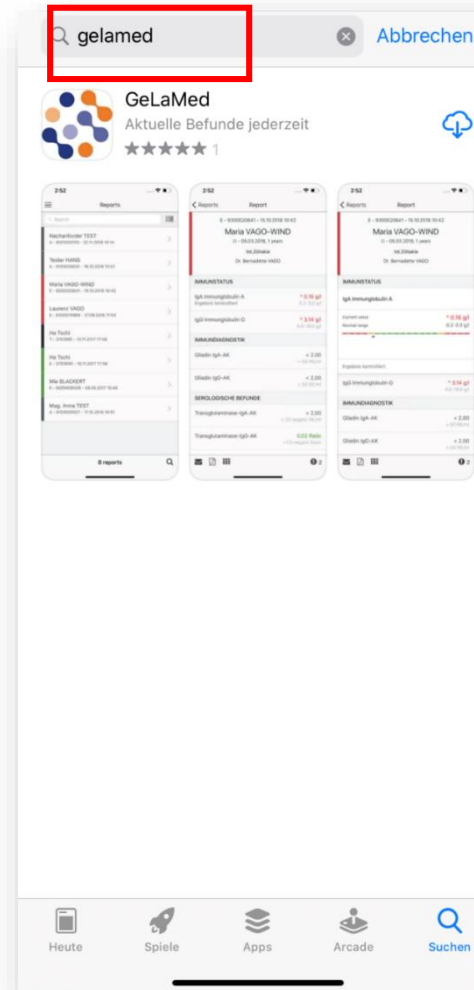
gelamed

Abbrechen

GeLaMed

Aktuelle Befunde jederzeit

★★★★★ 1

2:52

Reports

Search

Nachanforder TEST

Tester HANS

Maria VAGO-WIND

Laurenz VAGO

Ha Tschi

Ha Tschi

Mia BLACKERT

Mag. Anna TEST

8 reports

2:52

Reports

Report

Maria VAGO-WIND

IMMUNSTATUS

IgA Immunglobulin A

* 0.16 g/l

IgG Immunglobulin G

* 3.14 g/l

IMMUNDIAGNOSTIK

Gliadin IgA-AK

< 2.00

Gliadin IgG-AK

< 2.00

SEROLOGISCHE BEFUNDE

Transglutaminase-IgA-AK

< 2.00

Transglutaminase-IgG-AK

0.02 Ratio

2:52

Reports

Report

Maria VAGO-WIND

IMMUNSTATUS

IgA Immunglobulin A

* 0.16 g/l

IgG Immunglobulin G

* 3.14 g/l

IMMUNDIAGNOSTIK

Gliadin IgA-AK

< 2.00

Gliadin IgG-AK

< 2.00

Heute

Spiele

Apps

Arcade

Suchen